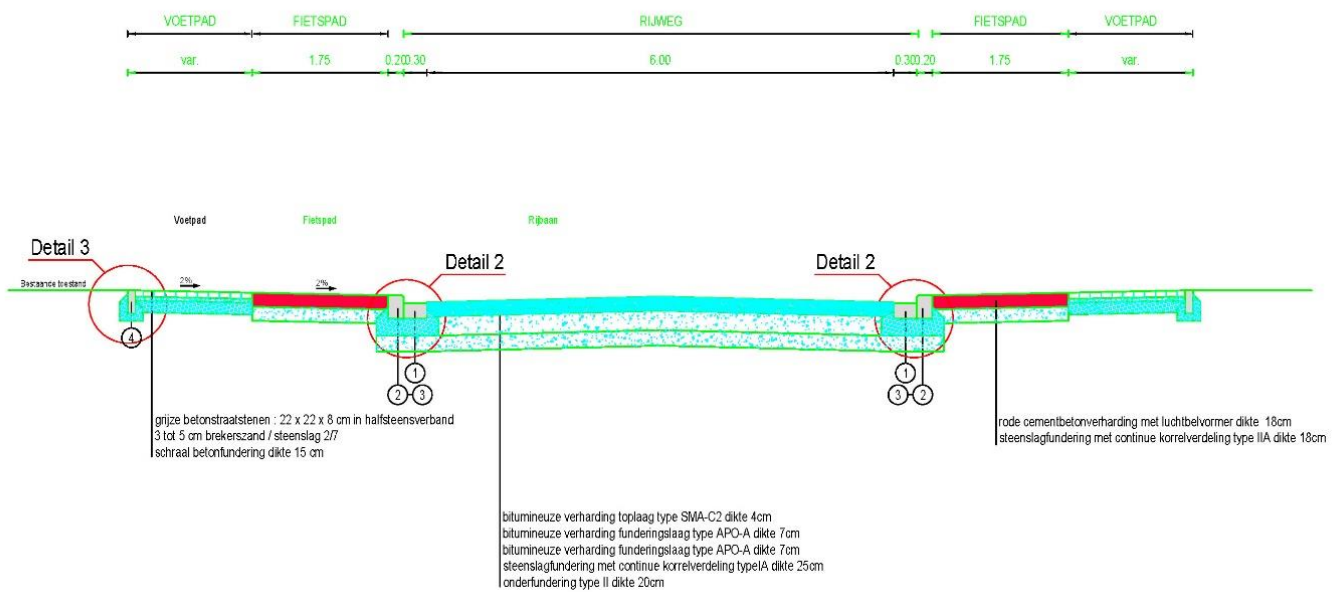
VOETPAD FIETSPAD RIJWEG FIETSPAD VOETPAD

var. 1.75 0.20 0.30 6.00 0.30 0.20 1.75 var.

Voetpad Fietspad Rijbaan

Detail 3

Detail 2

Detail 2

Bestaande toestand

2%

2%

4

1

2 3

1

3 2

grijze betonstraatstenen : 22 x 22 x 8 cm in halfsteensverband
3 tot 5 cm brekerszand / steenslag 2/7
schraal betonfundering dikte 15 cm

rode cementbetonverharding met luchtbelvormer dikte 18cm
steenslagfundering met continue korrelverdeling type IIA dikte 18cm

bitumineuze verharding toplaag type SMA-C2 dikte 4cm
bitumineuze verharding funderingslaag type APO-A dikte 7cm
bitumineuze verharding funderingslaag type APO-A dikte 7cm
steenslagfundering met continue korrelverdeling typeIA dikte 25cm
onderfundering type II dikte 20cm